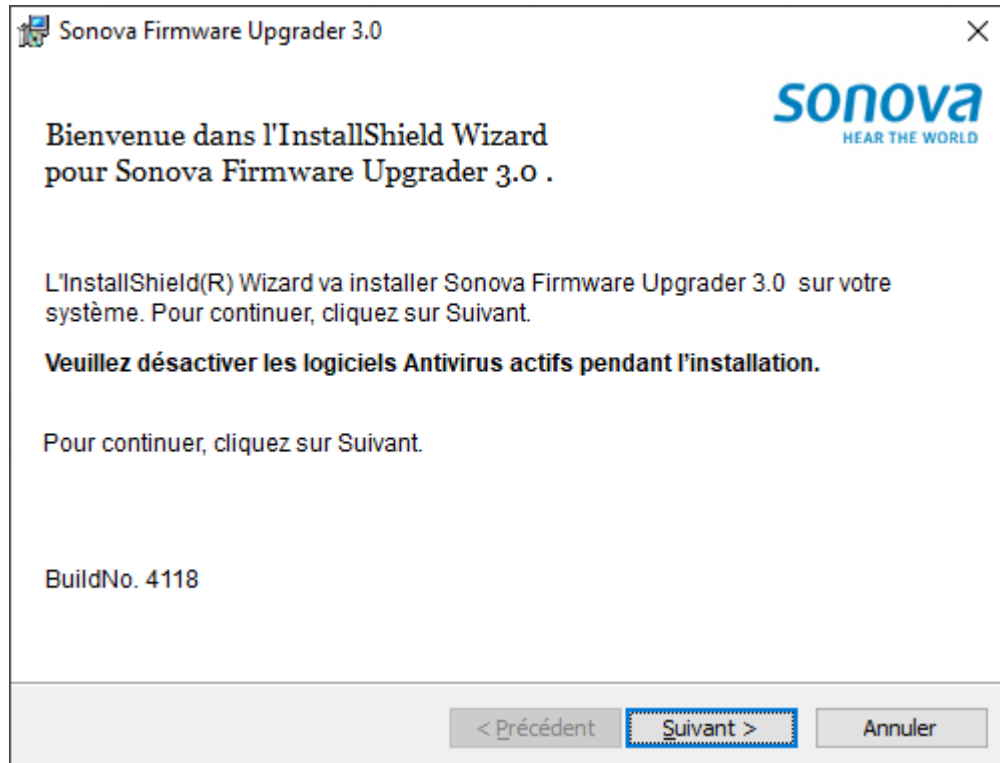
Sonova Firmware Upgrader 3.0

sonova
HEAR THE WORLD

Bienvenue dans l'InstallShield Wizard pour Sonova Firmware Upgrader 3.0 .

L'InstallShield(R) Wizard va installer Sonova Firmware Upgrader 3.0 sur votre système. Pour continuer, cliquez sur Suivant.

**Veuillez désactiver les logiciels Antivirus actifs pendant l'installation.**

Pour continuer, cliquez sur Suivant.

BuildNo. 4118

< Précédent | Suivant > | Annuler